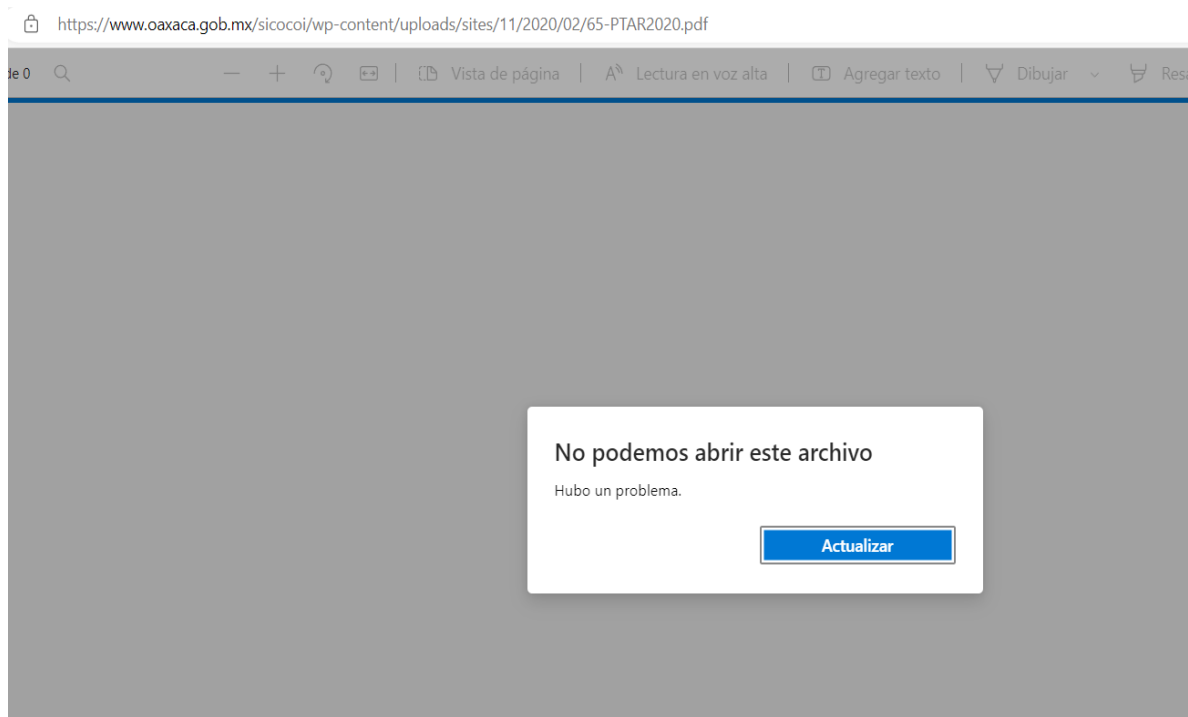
https://www.oaxaca.gob.mx/sicocoi/wp-content/uploads/sites/11/2020/02/65-PTAR2020.pdf

de 0 | Vista de página | Lectura en voz alta | Agregar texto | Dibujar | Res

No podemos abrir este archivo

Hubo un problema.

Actualizar